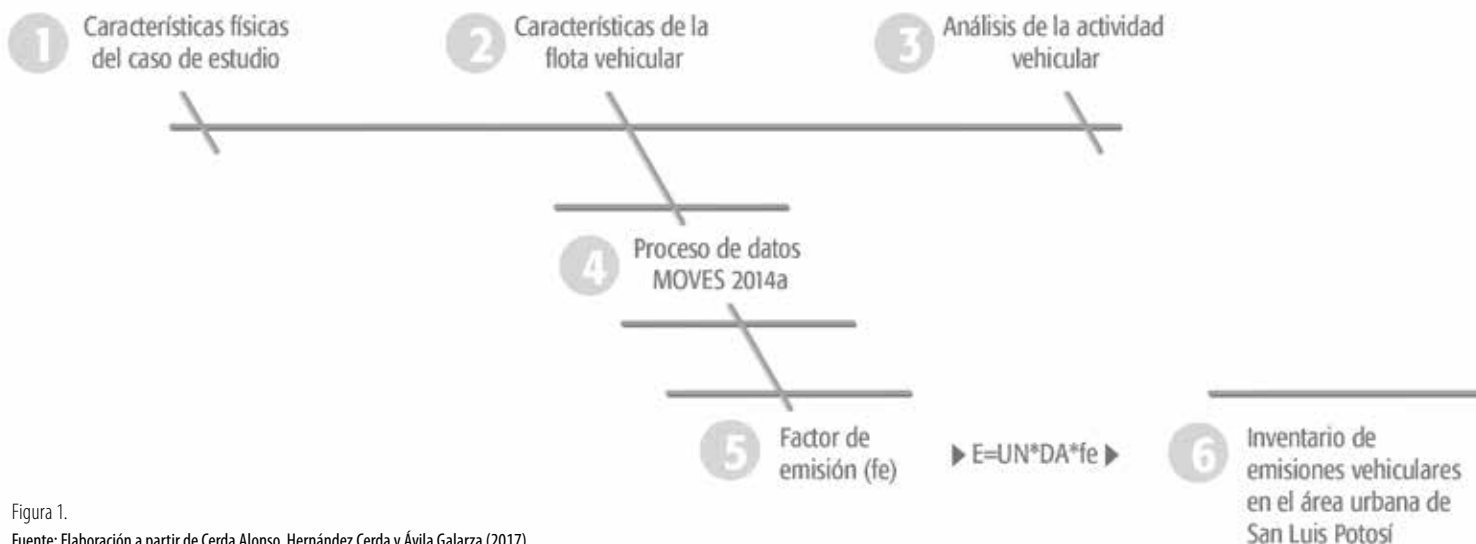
1 Características físicas del caso de estudio

2 Características de la flota vehicular

3 Análisis de la actividad vehicular

4 Proceso de datos MOVES 2014a

5 Factor de emisión (fe)

▶ E=UN*DA*fe ▶

6 Inventario de emisiones vehiculares en el área urbana de San Luis Potosí

Figura 1.

Fuente: Elaboración a partir de Cerda Alonso, Hernández Cerda y Ávila Galarza (2017).